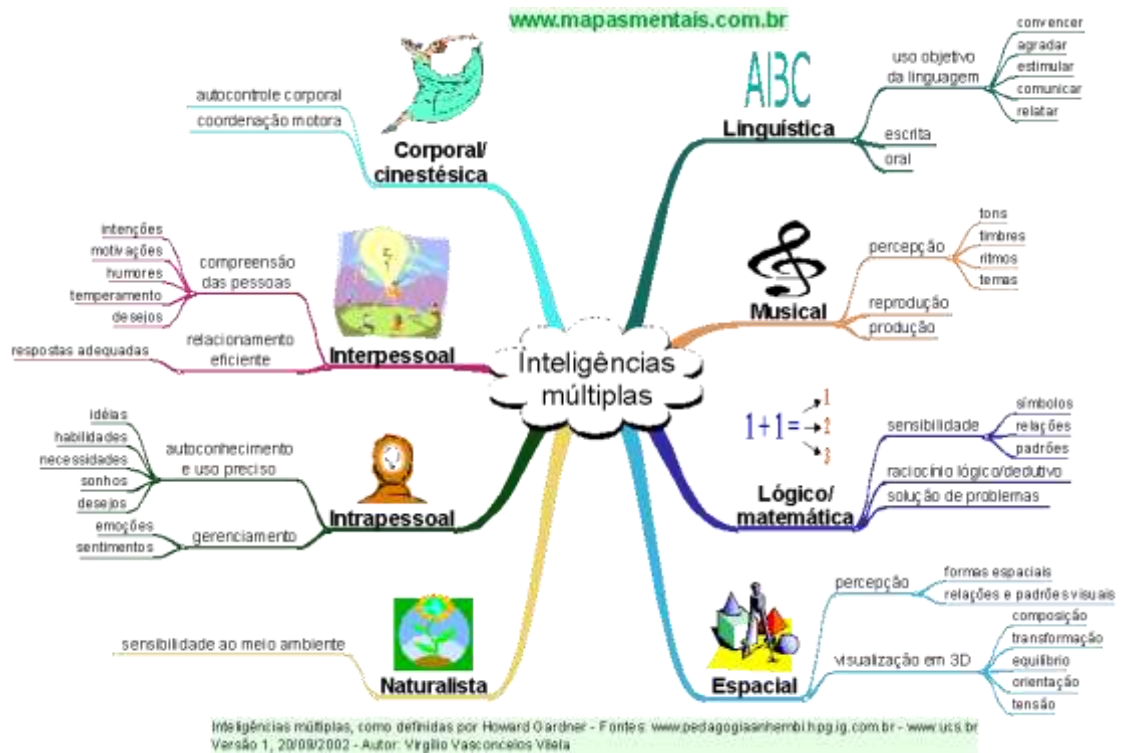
www.mapasmentais.com.br

Inteligências múltiplas

Corporal/ cinestésica
autocontrole corporal
coordenação motora

Interpessoal
compreensão das pessoas
intenções
motivações
humores
temperamento
desejos
relacionamento eficiente
respostas adequadas

Intrapessoal
autoconhecimento e uso preciso
idéias
habilidades
necessidades
sonhos
desejos
gerenciamento
emoções
sentimentos

Naturalista
sensibilidade ao meio ambiente

ABC
Linguística
uso objetivo da linguagem
convencer
agradar
estimular
comunicar
relatar
escrita
oral

Musical
percepção
tons
timbres
ritmos
temas
reprodução
produção

$1+1=$ 1 2 3
Lógico/ matemática
sensibilidade
símbolos
relações
padrões
raciocínio lógico/dedutivo
solução de problemas

Espacial
percepção
formas espaciais
relações e padrões visuais
visualização em 3D
composição
transformação
equilíbrio
orientação
tensão

Inteligências múltiplas, como definidas por Howard Gardner - Fontes: www.pedagogiaanhembi.hpg.ig.com.br - www.ucs.br
Versão 1, 20/08/2002 - Autor: Virgílio Vasconcelos Vilela